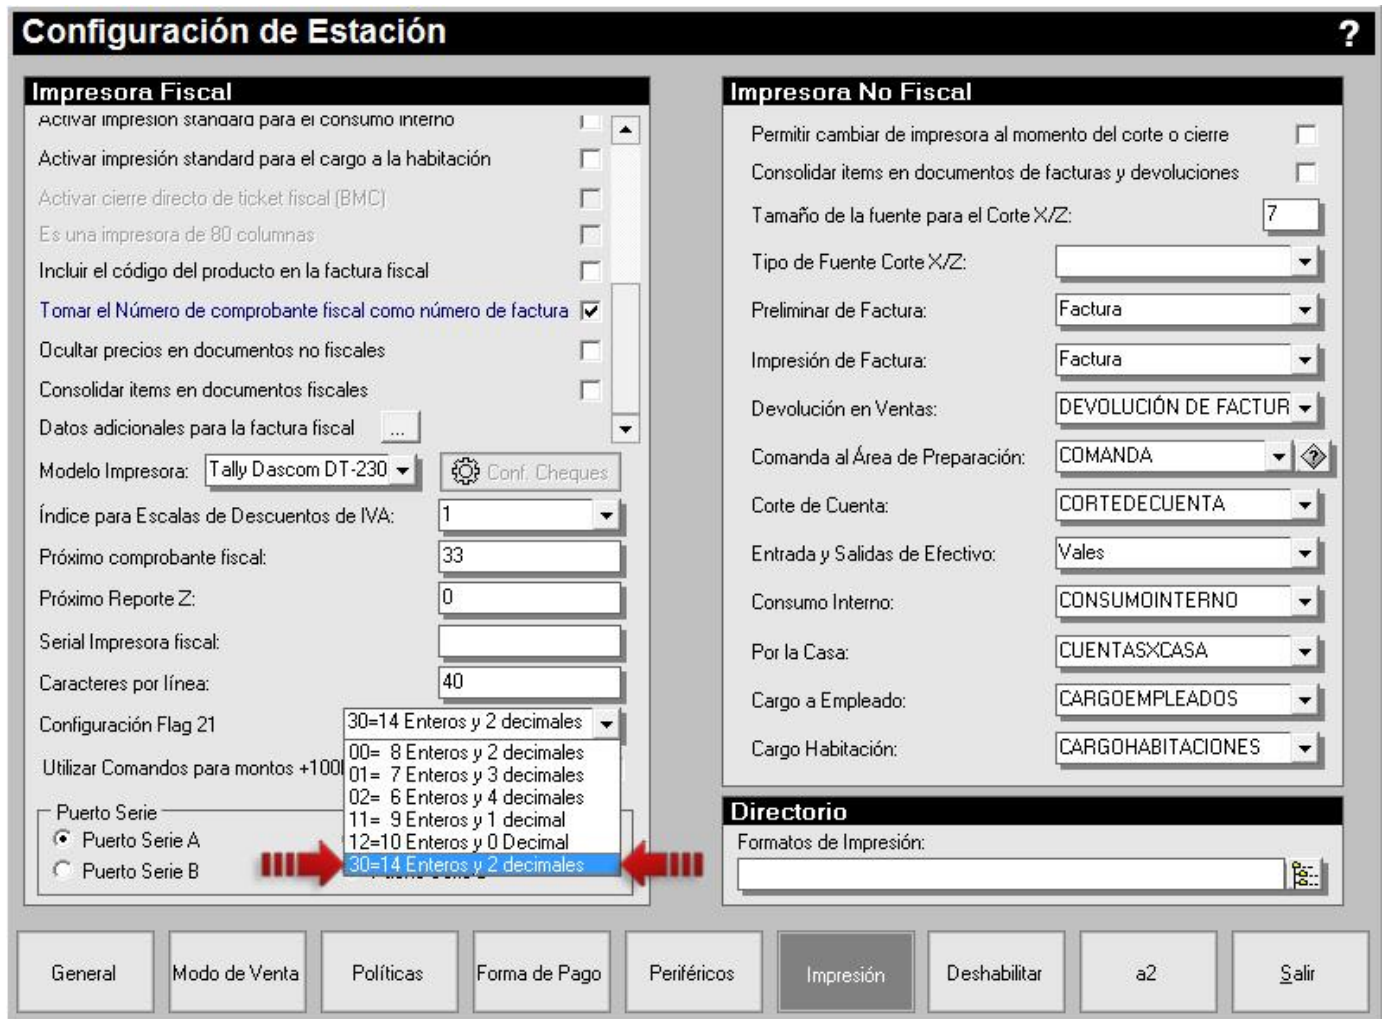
Configuración de Estación ?

Impresora Fiscal

Activar impresión standard para el consumo interno

Activar impresión standard para el cargo a la habitación

Activar cierre directo de ticket fiscal (BMC)

Es una impresora de 80 columnas

Incluir el código del producto en la factura fiscal

Tomar el Número de comprobante fiscal como número de factura

Ocultar precios en documentos no fiscales

Consolidar items en documentos fiscales

Datos adicionales para la factura fiscal ...

Modelo Impresora: Tally Dascom DT-230

Conf. Cheques

Índice para Escalas de Descuentos de IVA: 1

Próximo comprobante fiscal: 33

Próximo Reporte Z: 0

Serial Impresora fiscal:

Caracteres por línea: 40

Configuración Flag 21 30=14 Enteros y 2 decimales

Utilizar Comandos para montos +100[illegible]

00= 8 Enteros y 2 decimales
01= 7 Enteros y 3 decimales
02= 6 Enteros y 4 decimales
11= 9 Enteros y 1 decimal
12=10 Enteros y 0 Decimal
30=14 Enteros y 2 decimales

Puerto Serie
Puerto Serie A
Puerto Serie B

Impresora No Fiscal

Permitir cambiar de impresora al momento del corte o cierre

Consolidar items en documentos de facturas y devoluciones

Tamaño de la fuente para el Corte X/Z: 7

Tipo de Fuente Corte X/Z:

Preliminar de Factura: Factura

Impresión de Factura: Factura

Devolución en Ventas: DEVOLUCIÓN DE FACTUR

Comanda al Área de Preparación: COMANDA

Corte de Cuenta: CORTEDECUENTA

Entrada y Salidas de Efectivo: Vales

Consumo Interno: CONSUMOINTERNO

Por la Casa: CUENTASXCASA

Cargo a Empleado: CARGOEMPLEADOS

Cargo Habitación: CARGOHABITACIONES

Directorio

Formatos de Impresión:

General | Modo de Venta | Políticas | Forma de Pago | Periféricos | Impresión | Deshabilitar | a2 | Salir